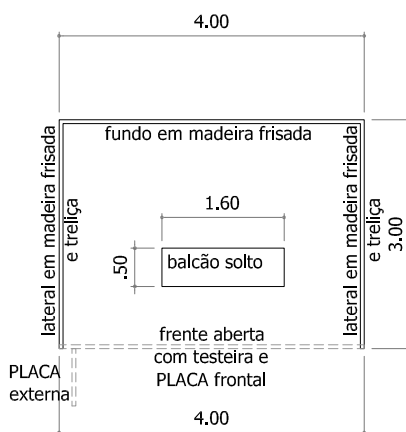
4.00

fundo em madeira frisada

lateral em madeira frisada e treliça

1.60

.50

balcão solto

lateral em madeira frisada e treliça

3.00

frente aberta com testeira e PLACA frontal

PLACA externa

4.00